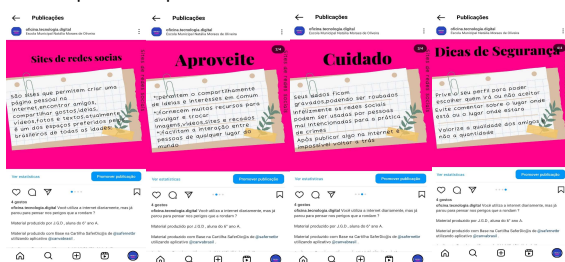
Publicações
oficina.tecnologia.digital
Escola Municipal Natália Moraes de Oliveira

Sites de redes sociais

São sites que permitem criar uma página pessoal na internet,encontrar amigos, compartilhar gostos,ideias, vídeos,fotos e textos.Atualmente é um dos espaços preferidos pelos brasileiros de todas as idades

Ver estatísticas
Promover publicação

4 gostos
oficina.tecnologia.digital Você utiliza a internet diariamente, mas já parou para pensar nos perigos que a rondam ?

Material produzido por J.G.O. aluno do 6° ano A.

Material produzido com Base na Cartilha SaferSeg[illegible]

Publicações
oficina.tecnologia.digital
Escola Municipal Natália Moraes de Oliveira

Aproveite

*permitem o compartilhamento de ideias e interesses em comum
*fornecem muitos recursos para divulgar e trocar imagens,vídeos,sites e recados
*facilitam a interação entre pessoas de qualquer lugar do mundo

Ver estatísticas
Promover publicação

4 gostos
oficina.tecnologia.digital Você utiliza a internet diariamente, mas já parou para pensar nos perigos que a rondam ?

Material produzido por J.G.O. aluno do 6° ano A.

Material produzido com Base na Cartilha SaferSeg@ do @cartilhadeseguranca utilizando aplicativo @canvadesign.

Publicações
oficina.tecnologia.digital
Escola Municipal Natália Moraes de Oliveira

Cuidado

Seus dados ficam gravados,podendo ser roubados
Infelizmente as redes sociais podem ser usadas por pessoas mal intencionadas para a prática de crimes
Após publicar algo na internet é impossível voltar a trás

Ver estatísticas
Promover publicação

4 gostos
oficina.tecnologia.digital Você utiliza a internet diariamente, mas já parou para pensar nos perigos que a rondam ?

Material produzido por J.G.O. aluno do 6° ano A.

Material produzido com Base na Cartilha SaferSeg@ do @cartilhadeseguranca utilizando aplicativo @canvadesign.

Publicações
oficina.tecnologia.digital
Escola Municipal Natália Moraes de Oliveira

Dicas de Segurança

Prive o seu perfil para poder escolher quem vê ou não aceitar
Evite comentar sobre o lugar onde está ou o lugar onde estará
Valorize a qualidade dos amigos não a quantidade

Ver estatísticas
Promover publicação

4 gostos
oficina.tecnologia.digital Você utiliza a internet diariamente, mas já parou para pensar nos perigos que a rondam ?

Material produzido por J.G.O. aluno do 6° ano A.

Material produzido com Base na Cartilha SaferSeg@ do @cartilhadeseguranca utilizando aplicativo @canvadesign.